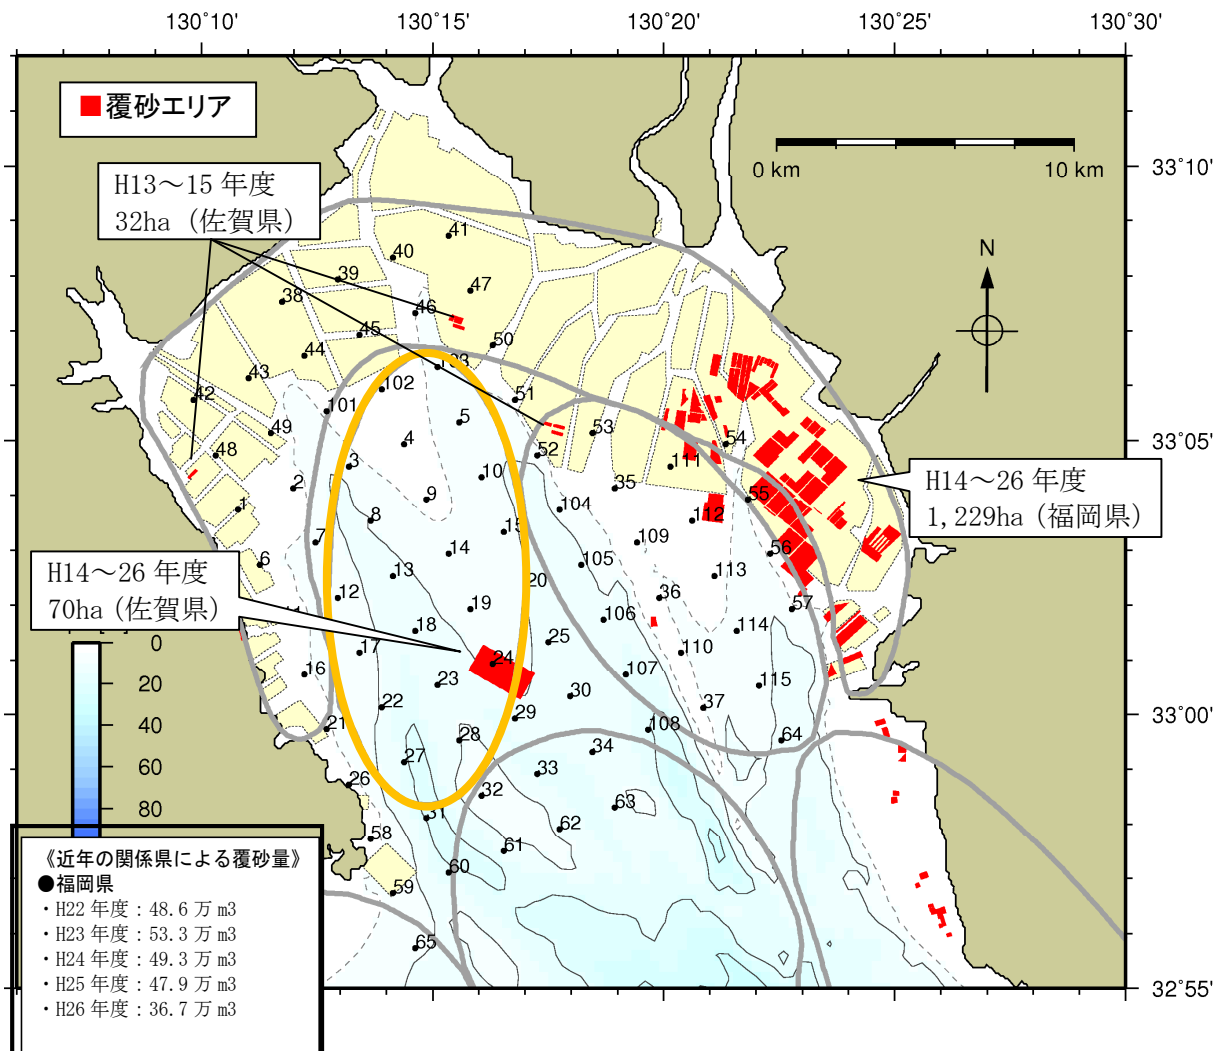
130°10'
130°15'
130°20'
130°25'
130°30'

■覆砂エリア

0 km
10 km

33°10'
33°05'
33°00'
32°55'

N

H13～15 年度
32ha（佐賀県）

H14～26 年度
1,229ha（福岡県）

H14～26 年度
70ha（佐賀県）

41
40
39
47
38
46
45
50
44
33
43
102
42
101
51
5
4
49
48
52
53
54
3
10
111
2
9
35
55
1
104
8
112
15
7
109
14
56
6
13
105
113
20
12
36
19
57
106
11
18
25
114
17
110
24
16
107
23
115
30
22
37
29
108
21
28
64
34
27
33
26
32
63
31
62
58
61
60
59
65

0
20
40
60
80

《近年の関係県による覆砂量》
●福岡県
・H22 年度：48.6 万 m3
・H23 年度：53.3 万 m3
・H24 年度：49.3 万 m3
・H25 年度：47.9 万 m3
・H26 年度：36.7 万 m3